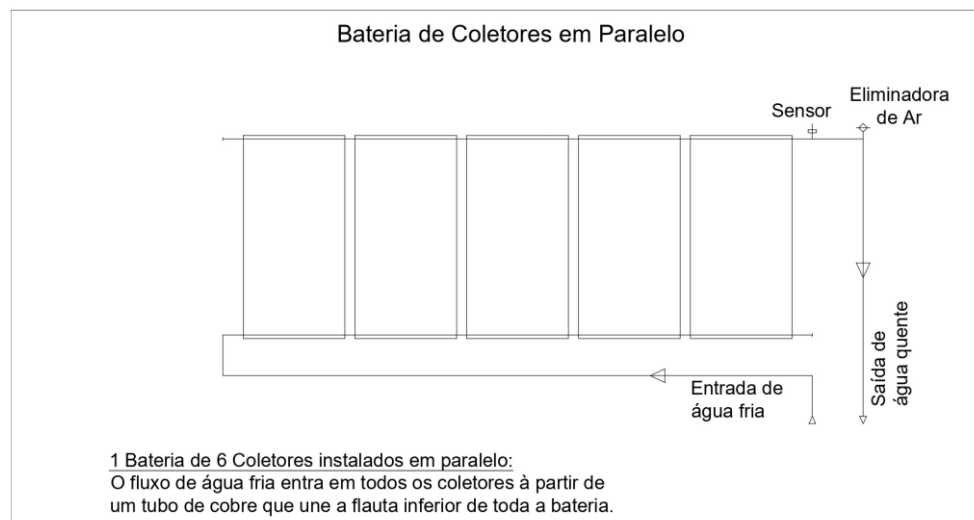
Bateria de Coletores em Paralelo

Sensor

Eliminadora de Ar

Saída de água quente

Entrada de água fria

1 Bateria de 6 Coletores instalados em paralelo:
O fluxo de água fria entra em todos os coletores à partir de um tubo de cobre que une a flauta inferior de toda a bateria.